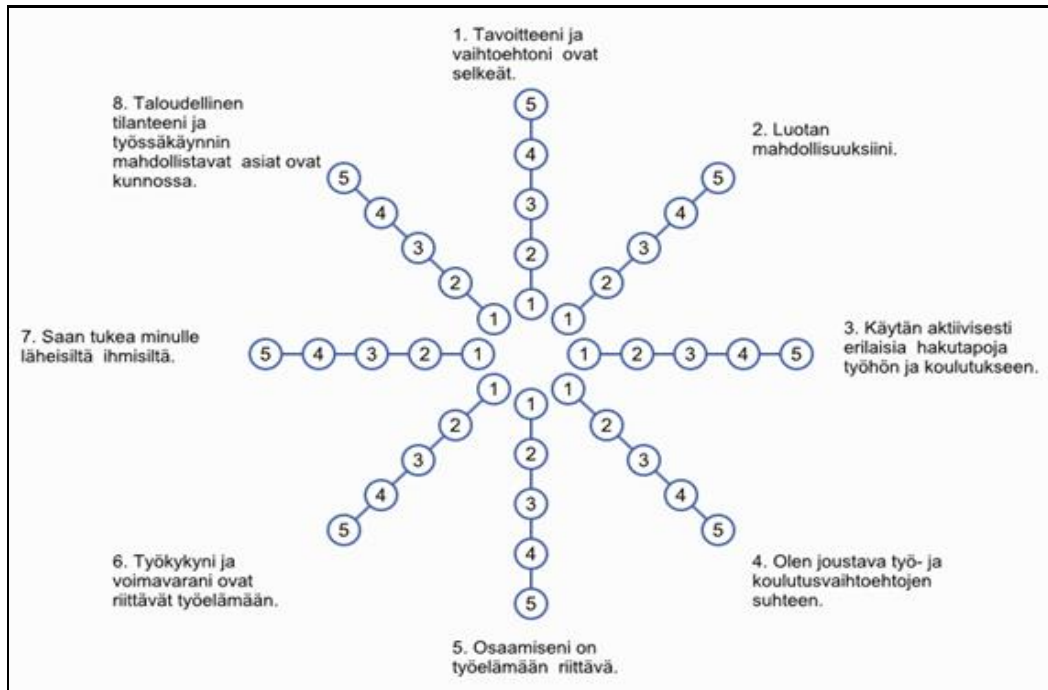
1. Tavoitteeni ja vaihtoehtoni ovat selkeät.

5
4
3
2
1

8. Taloudellinen tilanteeni ja työssäkäynnin mahdollistavat asiat ovat kunnossa.

5
4
3
2
1

2. Luotan mahdollisuuksiini.

5
4
3
2
1

7. Saan tukea minulle läheisiltä ihmisiltä.

5 4 3 2 1

1 2 3 4 5

3. Käytän aktiivisesti erilaisia hakutapoja työhön ja koulutukseen.

1
2
3
4
5

1
2
3
4
5

1
2
3
4
5

6. Työkykyni ja voimavarani ovat riittävät työelämään.

4. Olen joustava työ- ja koulutusvaihtoehtojen suhteen.

5. Osaamiseni on työelämään riittävä.